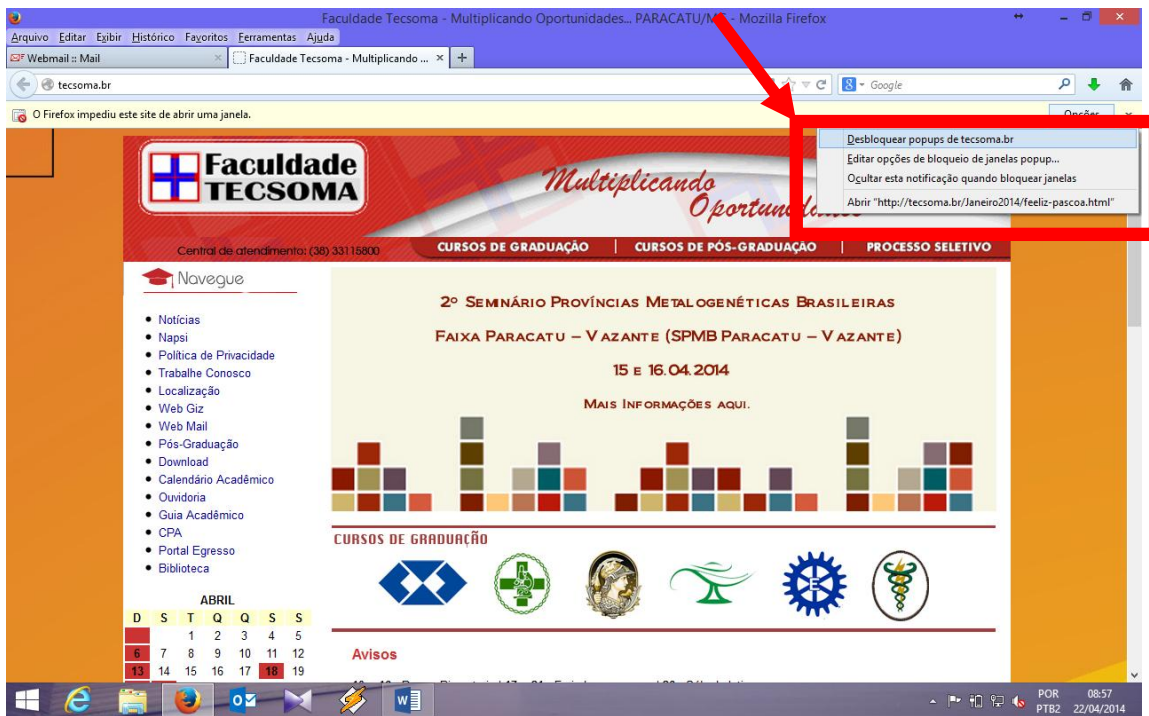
Faculdade Tecsoma - Multiplicando Oportunidades... PARACATU/MG - Mozilla Firefox

Arquivo Editar Exibir Histórico Favoritos Ferramentas Ajuda

Webmail :: Mail
Faculdade Tecsoma - Multiplicando ...

tecsoma.br

Google

O Firefox impediu este site de abrir uma janela.

Opções

Desbloquear popups de tecsoma.br
Editar opções de bloqueio de janelas popup...
Ocultar esta notificação quando bloquear janelas
Abrir "http://tecsoma.br/Janeiro2014/feeliz-pascoa.html"

Faculdade TECSOMA

Multiplicando Oportunidades

Central de atendimento: (38) 33115800

CURSOS DE GRADUAÇÃO | CURSOS DE PÓS-GRADUAÇÃO | PROCESSO SELETIVO

Navegue

- Notícias
- Napsi
- Política de Privacidade
- Trabalhe Conosco
- Localização
- Web Giz
- Web Mail
- Pós-Graduação
- Download
- Calendário Acadêmico
- Ouvidoria
- Guia Acadêmico
- CPA
- Portal Egresso
- Biblioteca

ABRIL

| D | S | T | Q | Q | S | S |
|---|---|---|---|---|---|---|
| | | 1 | 2 | 3 | 4 | 5 |
| 6 | 7 | 8 | 9 | 10 | 11 | 12 |
| 13 | 14 | 15 | 16 | 17 | 18 | 19 |

2º Seminário Províncias Metalogenéticas Brasileiras

Faixa Paracatu – Vazante (SPMB Paracatu – Vazante)

15 e 16.04.2014

Mais Informações aqui.

CURSOS DE GRADUAÇÃO

Avisos

POR PTB2 08:57 22/04/2014